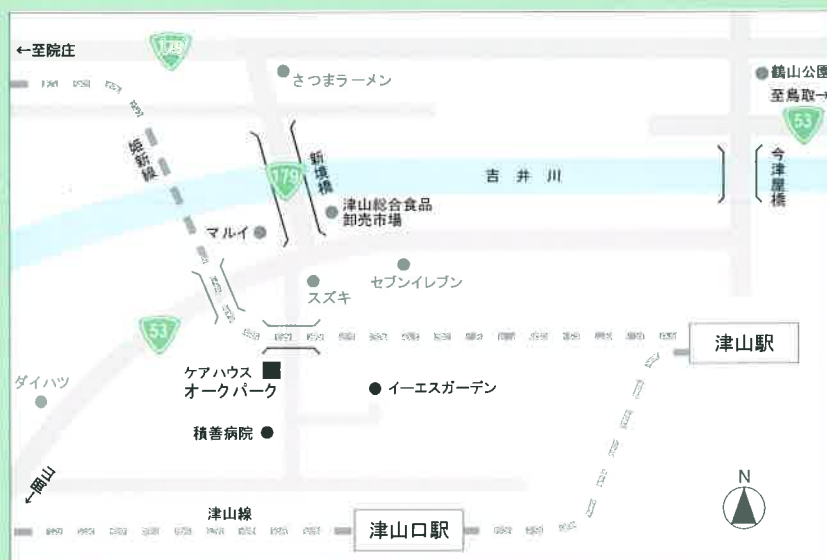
←至院庄

さつまラーメン

鶴山公園

至鳥取→

53

姫新線

新境橋

179

吉井川

今津屋橋

津山総合食品卸売市場

マルイ

セブンイレブン

スズキ

53

津山駅

ダイハツ

ケアハウス
オークパーク

イーエスガーデン

積善病院

←岡山

N

津山線

津山口駅